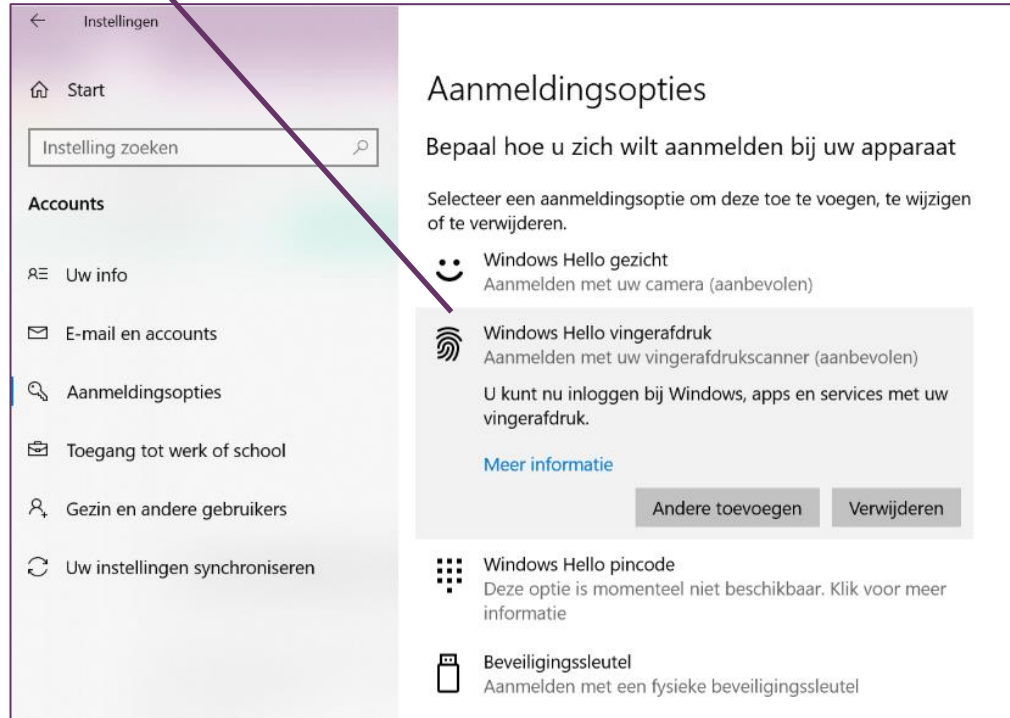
Instellingen

Start

Instelling zoeken

Accounts

Uw info

E-mail en accounts

Aanmeldingsopties

Toegang tot werk of school

Gezin en andere gebruikers

Uw instellingen synchroniseren

Aanmeldingsopties

Bepaal hoe u zich wilt aanmelden bij uw apparaat

Selecteer een aanmeldingsoptie om deze toe te voegen, te wijzigen of te verwijderen.

Windows Hello gezicht
Aanmelden met uw camera (aanbevolen)

Windows Hello vingerafdruk
Aanmelden met uw vingerafdrukscanner (aanbevolen)

U kunt nu inloggen bij Windows, apps en services met uw vingerafdruk.

Meer informatie

Andere toevoegen

Verwijderen

Windows Hello pincode
Deze optie is momenteel niet beschikbaar. Klik voor meer informatie

Beveiligingssleutel
Aanmelden met een fysieke beveiligingssleutel